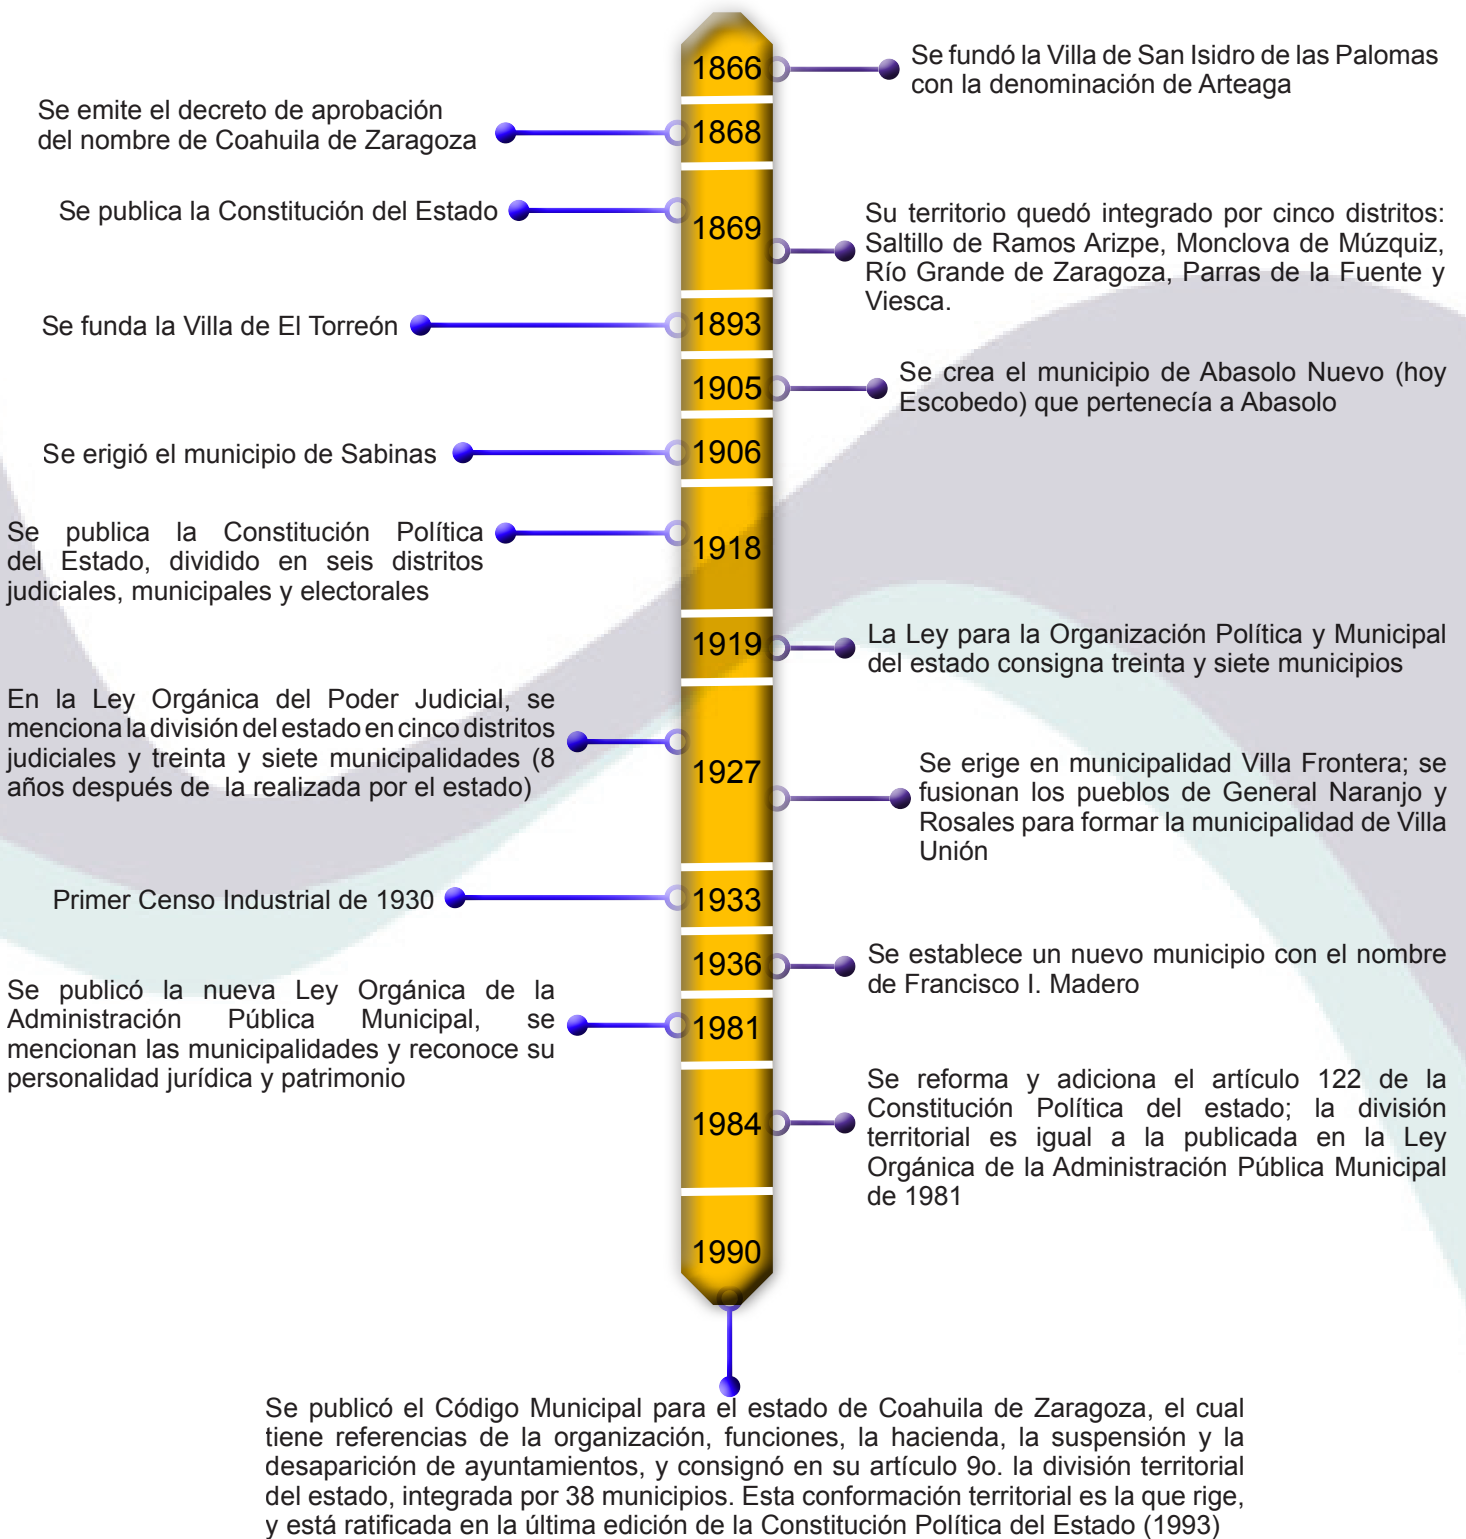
1866

Se fundó la Villa de San Isidro de las Palomas con la denominación de Arteaga

Se emite el decreto de aprobación del nombre de Coahuila de Zaragoza

1868

Se publica la Constitución del Estado

1869

Su territorio quedó integrado por cinco distritos: Saltillo de Ramos Arizpe, Monclova de Múzquiz, Río Grande de Zaragoza, Parras de la Fuente y Viesca.

Se funda la Villa de El Torreón

1893

1905

Se crea el municipio de Abasolo Nuevo (hoy Escobedo) que pertenecía a Abasolo

Se erigió el municipio de Sabinas

1906

Se publica la Constitución Política del Estado, dividido en seis distritos judiciales, municipales y electorales

1918

1919

La Ley para la Organización Política y Municipal del estado consigna treinta y siete municipios

En la Ley Orgánica del Poder Judicial, se menciona la división del estado en cinco distritos judiciales y treinta y siete municipalidades (8 años después de la realizada por el estado)

1927

Se erige en municipalidad Villa Frontera; se fusionan los pueblos de General Naranjo y Rosales para formar la municipalidad de Villa Unión

Primer Censo Industrial de 1930

1933

1936

Se establece un nuevo municipio con el nombre de Francisco I. Madero

Se publicó la nueva Ley Orgánica de la Administración Pública Municipal, se mencionan las municipalidades y reconoce su personalidad jurídica y patrimonio

1981

1984

Se reforma y adiciona el artículo 122 de la Constitución Política del estado; la división territorial es igual a la publicada en la Ley Orgánica de la Administración Pública Municipal de 1981

1990

Se publicó el Código Municipal para el estado de Coahuila de Zaragoza, el cual tiene referencias de la organización, funciones, la hacienda, la suspensión y la desaparición de ayuntamientos, y consignó en su artículo 9o. la división territorial del estado, integrada por 38 municipios. Esta conformación territorial es la que rige, y está ratificada en la última edición de la Constitución Política del Estado (1993)